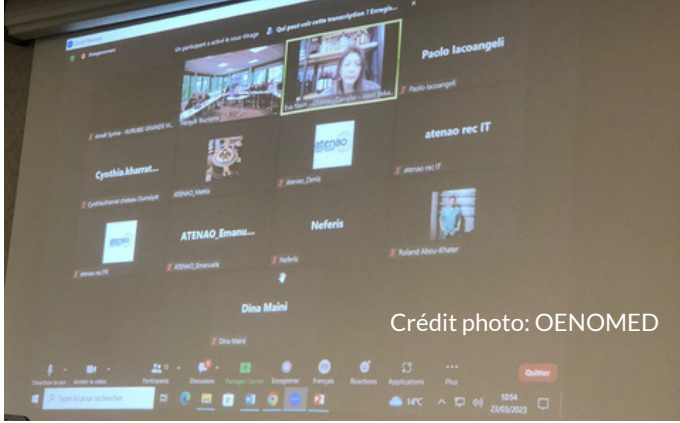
Enregistrement

Un participant a activé le sous-titrage

Qui peut voir cette transcription ? Enregis...

Paolo Iacoangeli

Paolo Iacoangeli

Amali Syrine - KURUBE GRANDS V...

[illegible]

Eva Marie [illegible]

Cynthia.kharrat...

Cynthia.kharrat chateau Ourmiya

ATENAO_Mattia

Atenao_Deniz

atenao rec IT

atenao rec IT

atenao rec FR

ATENAO_Emanu...

ATENAO_Emanuele

Neferis

Neferis

Roland Abou Khater

Dina Maini

Dina Maini

Crédit photo: OENOMED

Désactiver le son

Arrêter la vidéo

Participants

Discussion

Partager l'écran

Enregistrer

Français

Réactions

Applications

Plus

Quitter

Tapez ici pour rechercher

14°C

10:54
23/03/2023